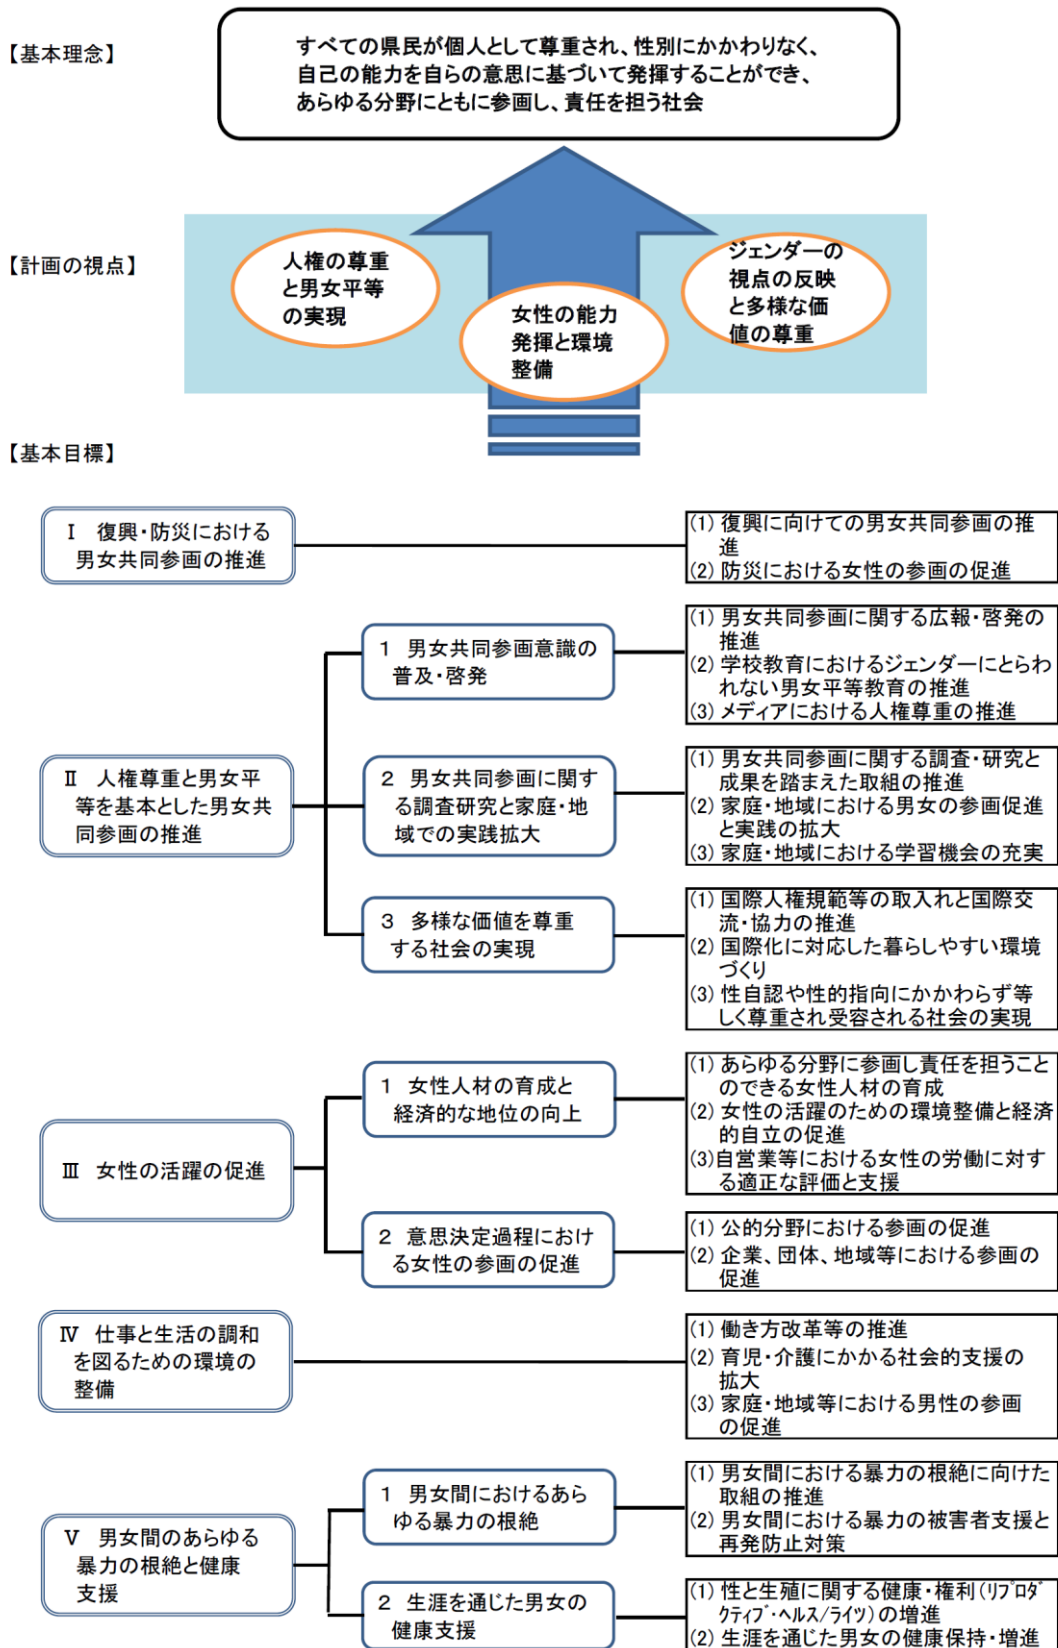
【基本理念】

すべての県民が個人として尊重され、性別にかかわりなく、自己の能力を自らの意思に基づいて発揮することができ、あらゆる分野にともに参画し、責任を担う社会

【計画の視点】

人権の尊重と男女平等の実現

女性の能力発揮と環境整備

ジェンダーの視点の反映と多様な価値の尊重

【基本目標】

Ⅰ 復興・防災における男女共同参画の推進

(1) 復興に向けての男女共同参画の推進
(2) 防災における女性の参画の促進

Ⅱ 人権尊重と男女平等を基本とした男女共同参画の推進

1 男女共同参画意識の普及・啓発

(1) 男女共同参画に関する広報・啓発の推進
(2) 学校教育におけるジェンダーにとらわれない男女平等教育の推進
(3) メディアにおける人権尊重の推進

2 男女共同参画に関する調査研究と家庭・地域での実践拡大

(1) 男女共同参画に関する調査・研究と成果を踏まえた取組の推進
(2) 家庭・地域における男女の参画促進と実践の拡大
(3) 家庭・地域における学習機会の充実

3 多様な価値を尊重する社会の実現

(1) 国際人権規範等の取入れと国際交流・協力の推進
(2) 国際化に対応した暮らしやすい環境づくり
(3) 性自認や性的指向にかかわらず等しく尊重され受容される社会の実現

Ⅲ 女性の活躍の促進

1 女性人材の育成と経済的な地位の向上

(1) あらゆる分野に参画し責任を担うことのできる女性人材の育成
(2) 女性の活躍のための環境整備と経済的自立の促進
(3)自営業等における女性の労働に対する適正な評価と支援

2 意思決定過程における女性の参画の促進

(1) 公的分野における参画の促進
(2) 企業、団体、地域等における参画の促進

Ⅳ 仕事と生活の調和を図るための環境の整備

(1) 働き方改革等の推進
(2) 育児・介護にかかる社会的支援の拡大
(3) 家庭・地域等における男性の参画の促進

Ⅴ 男女間のあらゆる暴力の根絶と健康支援

1 男女間におけるあらゆる暴力の根絶

(1) 男女間における暴力の根絶に向けた取組の推進
(2) 男女間における暴力の被害者支援と再発防止対策

2 生涯を通じた男女の健康支援

(1) 性と生殖に関する健康・権利(リプロダクティブ・ヘルス/ライツ)の増進
(2) 生涯を通じた男女の健康保持・増進